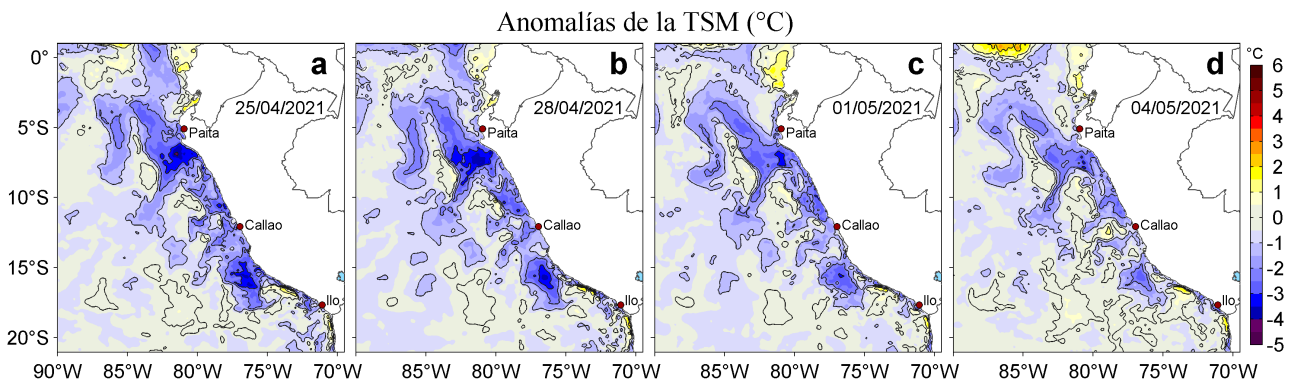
Anomalías de la TSM (°C)

a
25/04/2021
Paita
Callao
Ilo

b
28/04/2021
Paita
Callao
Ilo

c
01/05/2021
Paita
Callao
Ilo

d
04/05/2021
Paita
Callao
Ilo

0°
5°S
10°S
15°S
20°S

90°W 85°W 80°W 75°W 70°W
85°W 80°W 75°W 70°W
85°W 80°W 75°W 70°W
85°W 80°W 75°W 70°W

°C
6
5
4
3
2
1
0
-1
-2
-3
-4
-5